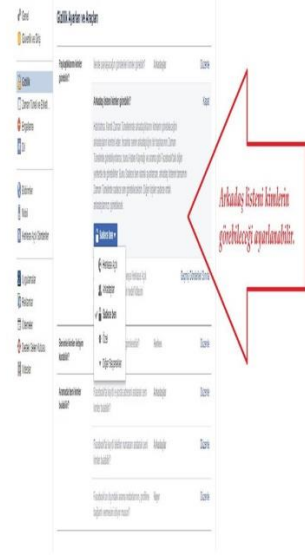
Genel
Güvenlik ve Giriş
Gizlilik
Zaman Tüneli ve Etiketleme
Engelleme
Dil
Bildirimler
Mobil
Herkese Açık Gönderiler
Uygulamalar
Reklamlar
Ödemeler
Destek Gelen Kutusu
Videolar

Gizlilik Ayarları ve Araçları

Paylaşımlarımı kimler görebilir?
Arkadaşlar
Düzenle
Arkadaş listeni kimler görebilir?
Kapat
Arkadaş listeni kimler görebilir?
Arkadaşlar
Düzenle
Düzenle
Düzenle
Düzenle

Arkadaş listeni kimlerin görebileceği ayarlanabilir.